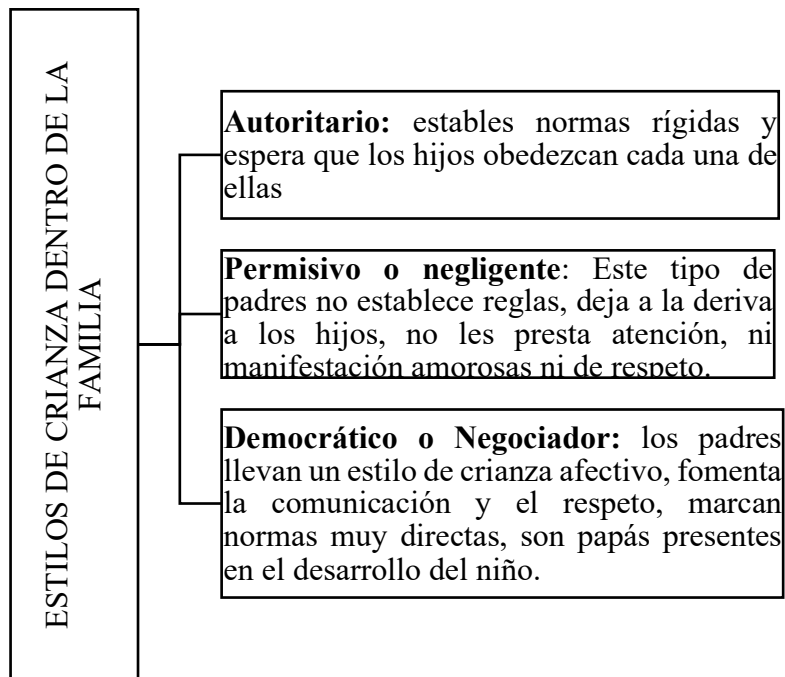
ESTILOS DE CRIANZA DENTRO DE LA FAMILIA

**Autoritario:** estables normas rígidas y espera que los hijos obedezcan cada una de ellas

**Permisivo o negligente**: Este tipo de padres no establece reglas, deja a la deriva a los hijos, no les presta atención, ni manifestación amorosas ni de respeto.

**Democrático o Negociador:** los padres llevan un estilo de crianza afectivo, fomenta la comunicación y el respeto, marcan normas muy directas, son papás presentes en el desarrollo del niño.